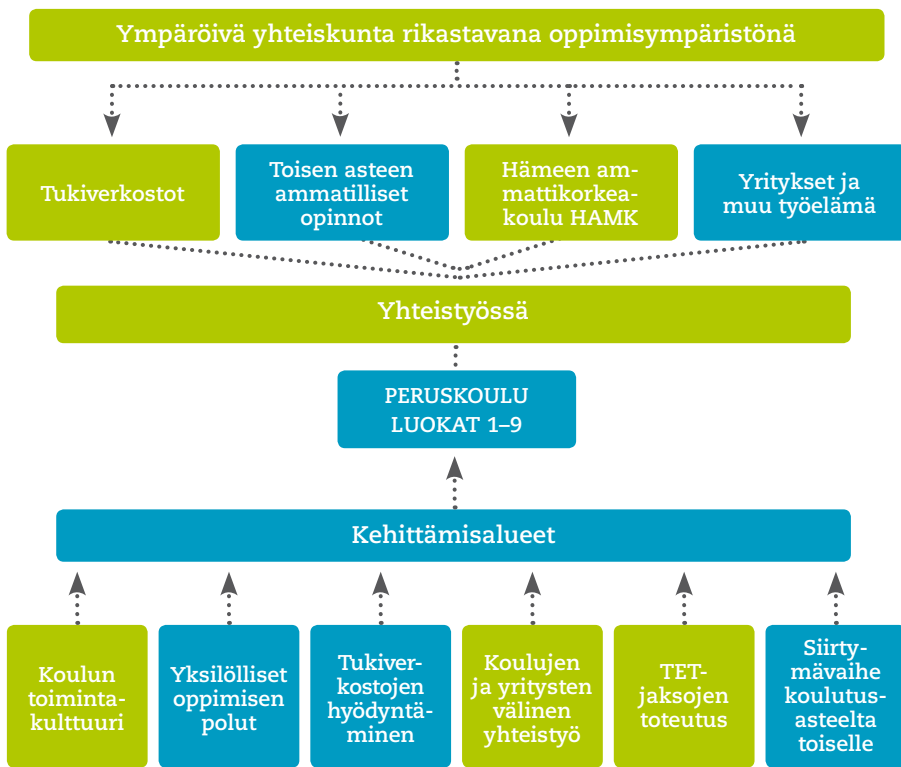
Ympäröivä yhteiskunta rikastavana oppimisympäristönä

Tukiverkostot

Toisen asteen ammatilliset opinnot

Hämeen ammattikorkeakoulu HAMK

Yritykset ja muu työelämä

Yhteistyössä

PERUSKOULU LUOKAT 1–9

Kehittämisalueet

Koulun toimintakulttuuri

Yksilölliset oppimisen polut

Tukiverkostojen hyödyntäminen

Koulujen ja yritysten välinen yhteistyö

TET-jaksojen toteutus

Siirtymävaihe koulutusasteelta toiselle